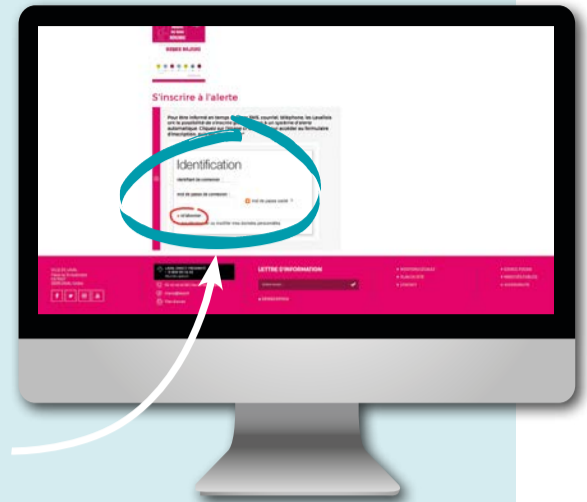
S'inscrire à l'alerte

Pour être informé en temps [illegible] SMS, courriel, téléphone, les Lavallois ont la possibilité de s'inscrire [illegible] à un système d'alerte automatique. Cliquez sur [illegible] accéder au formulaire d'inscription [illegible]

Identification

Identifiant de connexion

Mot de passe de connexion

Mot de passe oublié ?

> S'identifier

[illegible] ou modifier mes données personnelles

LETTRE D'INFORMATION

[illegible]